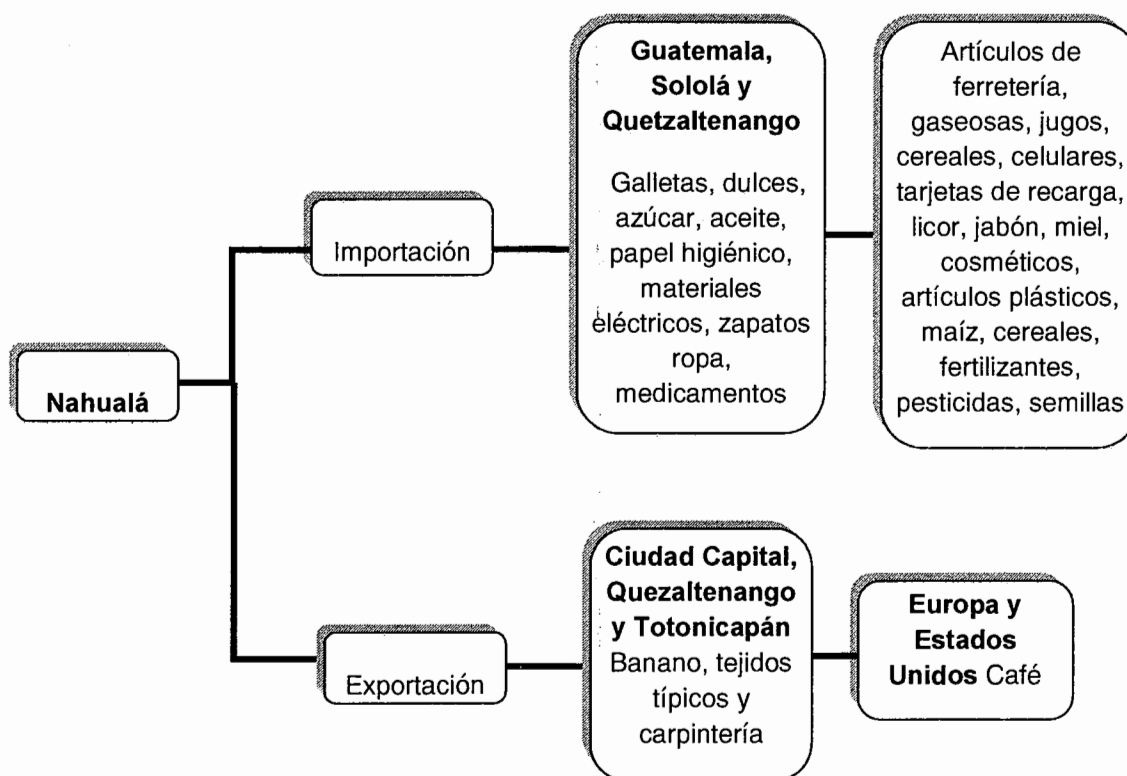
Nahualá

Importación

**Guatemala, Sololá y Quetzaltenango**

Galletas, dulces, azúcar, aceite, papel higiénico, materiales eléctricos, zapatos ropa, medicamentos

Artículos de ferretería, gaseosas, jugos, cereales, celulares, tarjetas de recarga, licor, jabón, miel, cosméticos, artículos plásticos, maíz, cereales, fertilizantes, pesticidas, semillas

Exportación

**Ciudad Capital, Quezaltenango y Totonicapán** Banano, tejidos típicos y carpintería

**Europa y Estados Unidos** Café